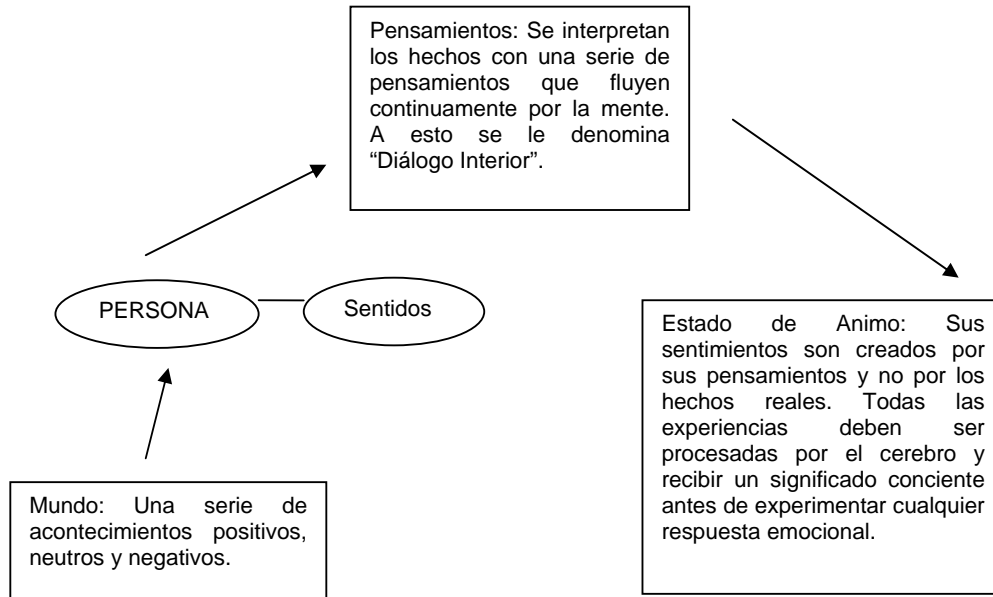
Pensamientos: Se interpretan los hechos con una serie de pensamientos que fluyen continuamente por la mente. A esto se le denomina “Diálogo Interior”.

PERSONA

Sentidos

Estado de Animo: Sus sentimientos son creados por sus pensamientos y no por los hechos reales. Todas las experiencias deben ser procesadas por el cerebro y recibir un significado conciente antes de experimentar cualquier respuesta emocional.

Mundo: Una serie de acontecimientos positivos, neutros y negativos.